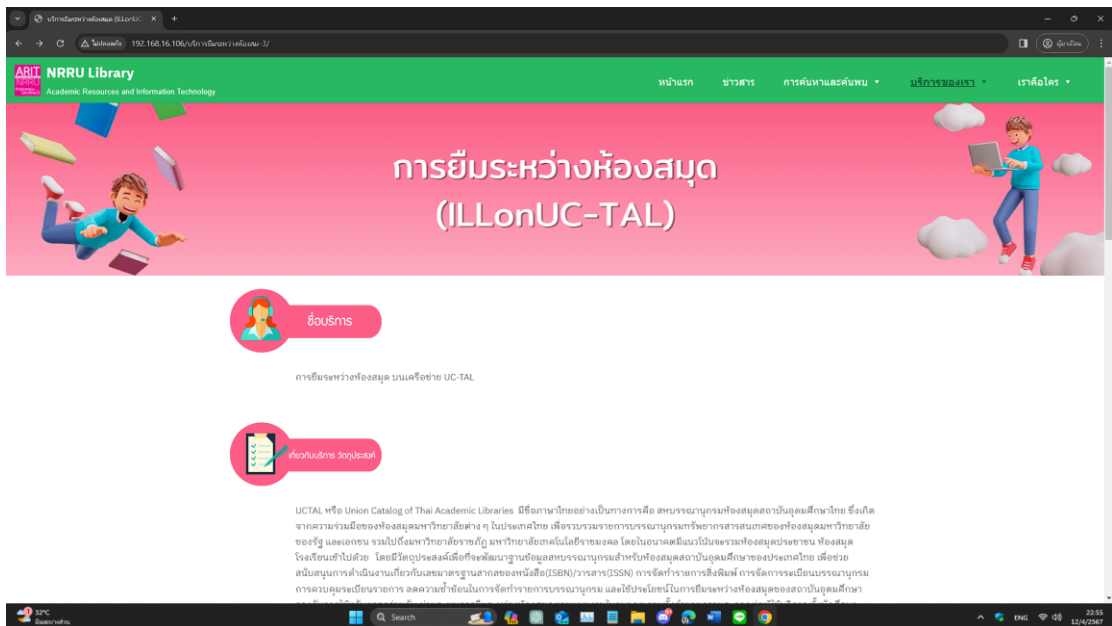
บริการยืมระหว่างห้องสมุด (ILLonUC ×   +

ไม่ปลอดภัย   192.168.16.106/บริการยืมระหว่างห้องสมุด-3/

ผู้ใช้อื่น

ARIT NRRU

NRRU Library
Academic Resources and Information Technology

หน้าแรก   ข่าวสาร   การค้นหาและค้นพบ ▾   บริการของเรา ▾   เราคือใคร ▾

การยืมระหว่างห้องสมุด
(ILLonUC-TAL)

ชื่อบริการ

การยืมระหว่างห้องสมุด บนเครือข่าย UC-TAL

เกี่ยวกับบริการ วัตถุประสงค์

UCTAL หรือ Union Catalog of Thai Academic Libraries มีชื่อภาษาไทยอย่างเป็นทางการคือ สหบรรณานุกรมห้องสมุดสถาบันอุดมศึกษาไทย ซึ่งเกิดจากความร่วมมือของห้องสมุดมหาวิทยาลัยต่าง ๆ ในประเทศไทย เพื่อรวบรวมรายการบรรณานุกรมทรัพยากรสารสนเทศของห้องสมุดมหาวิทยาลัยของรัฐ และเอกชน รวมไปถึงมหาวิทยาลัยราชภัฏ มหาวิทยาลัยเทคโนโลยีราชมงคล โดยในอนาคตมีแนวโน้มจะรวมห้องสมุดประชาชน ห้องสมุดโรงเรียนเข้าไปด้วย โดยมีวัตถุประสงค์เพื่อที่จะพัฒนามาตรฐานข้อมูลสหบรรณานุกรมสำหรับห้องสมุดสถาบันอุดมศึกษาของประเทศไทย เพื่อช่วยสนับสนุนการดำเนินงานเกี่ยวกับเลขมาตรฐานสากลของหนังสือ(ISBN)/วารสาร(ISSN) การจัดทำรายการสิ่งพิมพ์ การจัดการระเบียนบรรณานุกรม การควบคุมระเบียนรายการ ลดความซ้ำซ้อนในการจัดทำรายการบรรณานุกรม และใช้ประโยชน์ในการยืมระหว่างห้องสมุดของสถาบันอุดมศึกษา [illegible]

32°C
มีเมฆบางส่วน

Search

ENG   22:55
12/4/2567